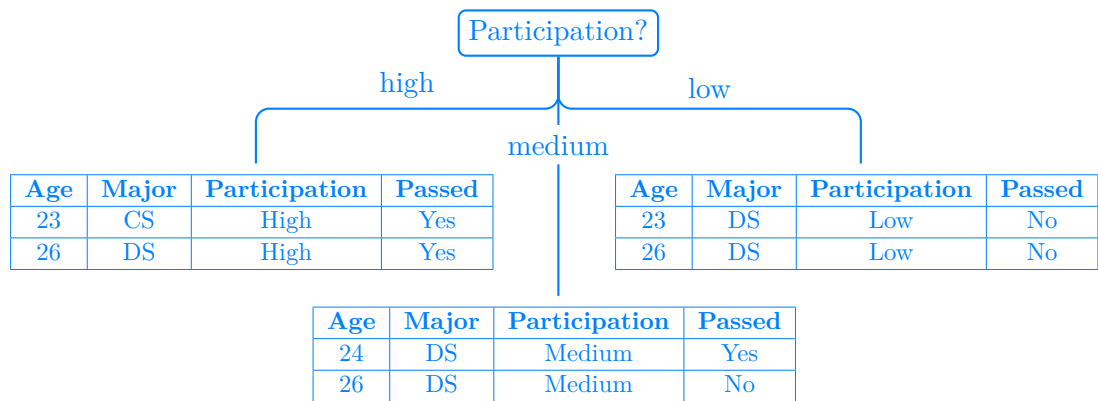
Participation?

high

low

medium

| Age | Major | Participation | Passed |
|---|---|---|---|
| 23 | CS | High | Yes |
| 26 | DS | High | Yes |

| Age | Major | Participation | Passed |
|---|---|---|---|
| 23 | DS | Low | No |
| 26 | DS | Low | No |

| Age | Major | Participation | Passed |
|---|---|---|---|
| 24 | DS | Medium | Yes |
| 26 | DS | Medium | No |